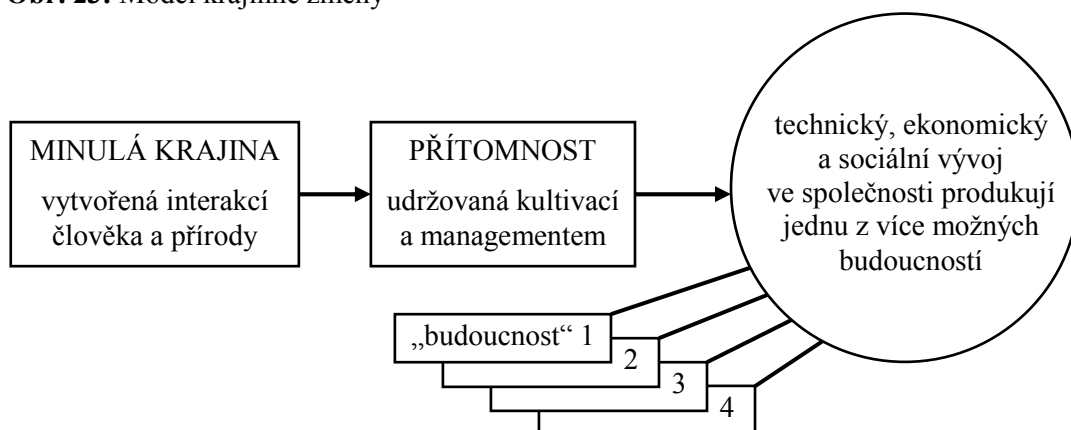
Obr. 23: Model krajinné změny

MINULÁ KRAJINA
vytvořená interakcí člověka a přírody

PŘÍTOMNOST
udržovaná kultivací a managementem

technický, ekonomický a sociální vývoj ve společnosti produkují jednu z více možných budoucností

„budoucnost“ 1
2
3
4